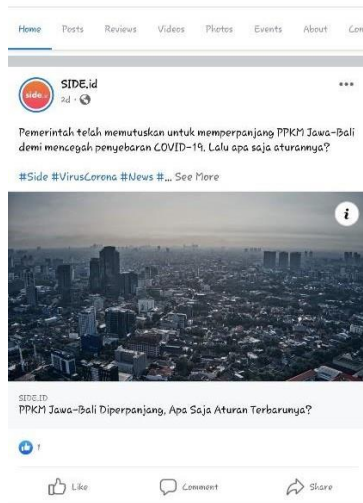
Home Posts Reviews Videos Photos Events About Com

side.

SIDE.id
2d ·

...

Pemerintah telah memutuskan untuk memperpanjang PPKM Jawa-Bali demi mencegah penyebaran COVID-19. Lalu apa saja aturannya?

#Side #VirusCorona #News #... See More

i

SIDE.ID
PPKM Jawa-Bali Diperpanjang, Apa Saja Aturan Terbarunya?

1

Like Comment Share